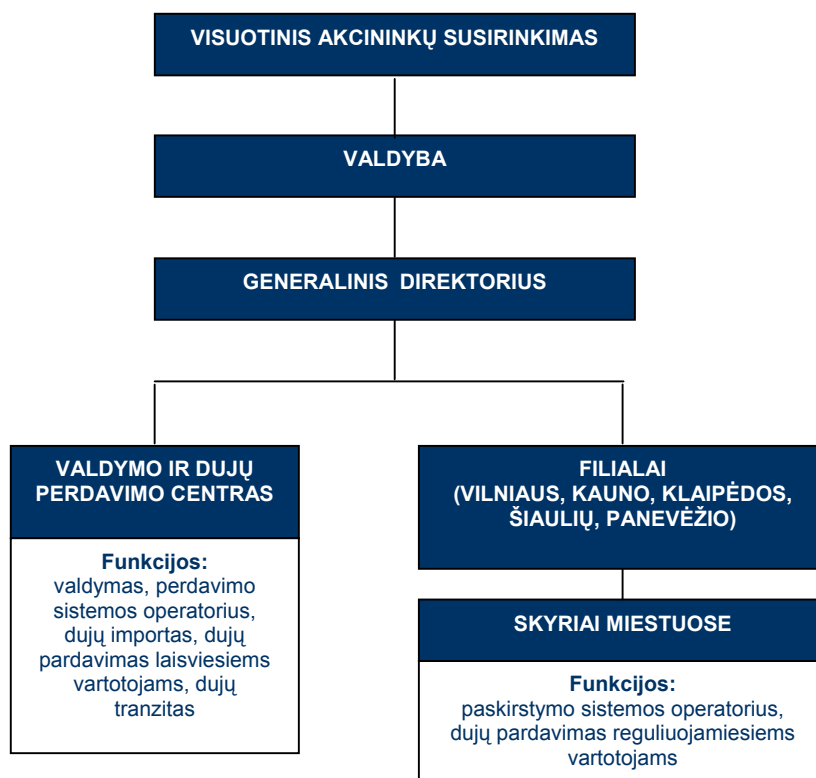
VISUOTINIS AKCININKŲ SUSIRINKIMAS

VALDYBA

GENERALINIS DIREKTORIUS

VALDYMO IR DUJŲ PERDAVIMO CENTRAS

Funkcijos:
valdymas, perdavimo sistemos operatorius, dujų importas, dujų pardavimas laisviesiems vartotojams, dujų tranzitas

FILIALAI
(VILNIAUS, KAUNO, KLAIPĖDOS, ŠIAULIŲ, PANEVĖŽIO)

SKYRIAI MIESTUOSE

Funkcijos:
paskirstymo sistemos operatorius, dujų pardavimas reguliuojamiesiems vartotojams